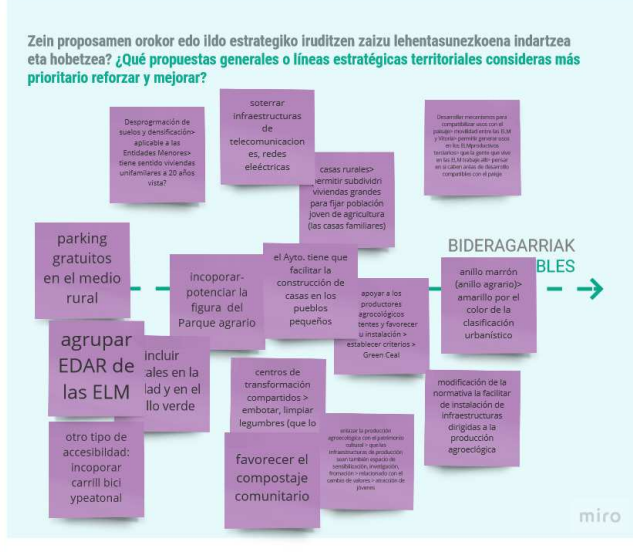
Zein proposamen orokor edo ildo estrategiko iruditzen zaizu lehentasunezkoena indartzea eta hobetzea? ¿Qué propuestas generales o líneas estratégicas territoriales consideras más prioritario reforzar y mejorar?

Desprogrmación de suelos y densificación> aplicable a las Entidades Menores> tiene sentido viviendas unifamilares a 20 años vista?

soterrar infraestructuras de telecomunicaciones, redes eleéctricas

Desarrollar mecanismos para compatibilizar usos con el paisaje: movilidad entre las ELM y Vitoria> permitir generar usos en los ELM productivos terciarios> que la gente que vive en los ELM trabaje allí> pensar en si caben anillos de desarrollo compatibles con el paisaje

casas rurales> permitir subdividir viviendas grandes para fijar población joven de agricultura (las casas familiares)

parking gratuitos en el medio rural

incoporar-potenciar la figura del Parque agrario

el Ayto. tiene que facilitar la construcción de casas en los pueblos pequeños

apoyar a los productores agroecológicos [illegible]tentes y favorecer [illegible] instalación > establecer criterios > Green Ceal

BIDERAGARRIAK
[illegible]BLES

anillo marrón (anillo agrario)> amarillo por el color de la clasificación urbanística

agrupar EDAR de las ELM

incluir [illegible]ales en la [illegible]dad y en el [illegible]llo verde

centros de transformación compartidos > embotar, limpiar legumbres (que lo

modificación de la normativa la facilitar de instalación de infraestructuras dirigidas a la producción agroecóloga

otro tipo de accesibilidad: incoporar carril bici ypeatonal

favorecer el compostaje comunitario

enlazar la producción agroecológica con el patrimonio cultural > que las infraestructuras de producción sean también espacio de sensibilización, investigación, fromación > relacionado con el cambio de valores > atracción de jóvenes

miro